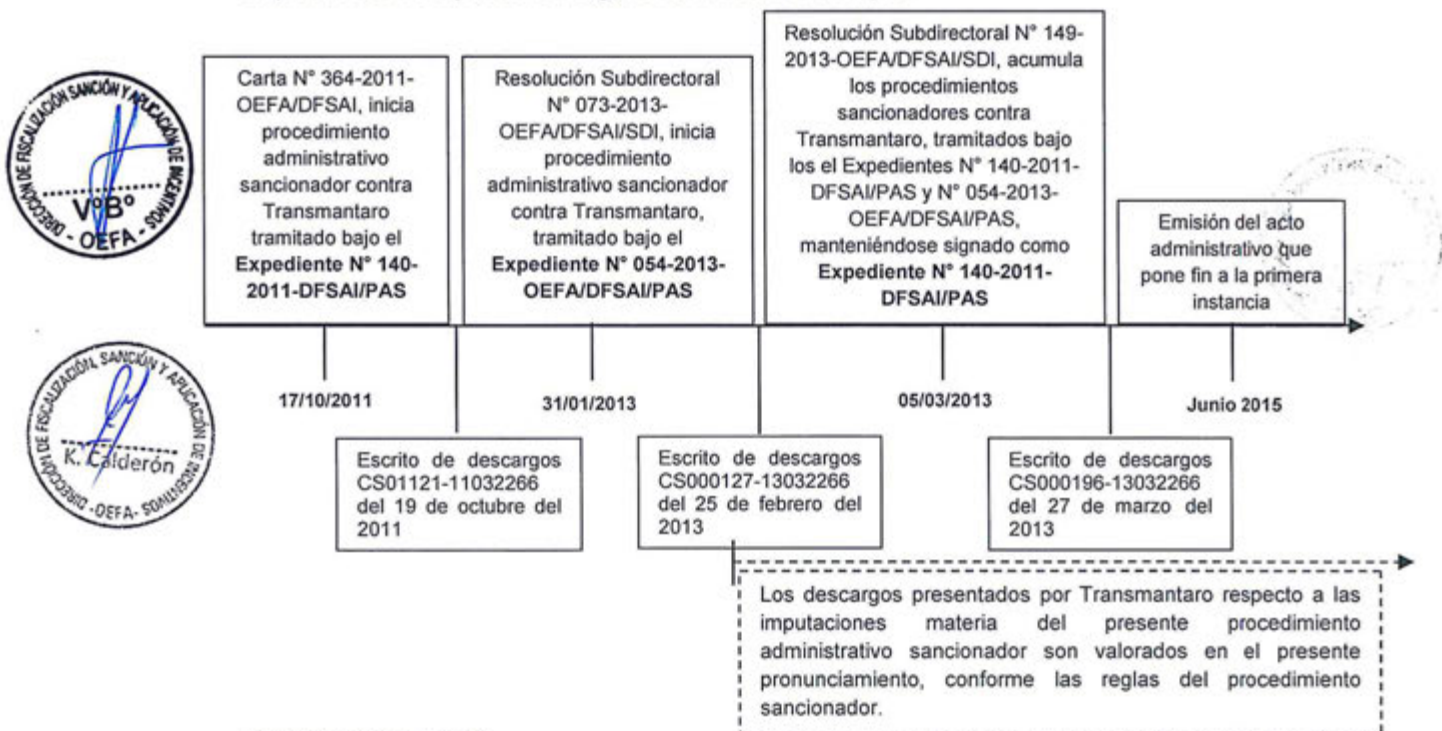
DIRECCIÓN DE FISCALIZACIÓN SANCIÓN Y APLICACIÓN DE INCENTIVOS
VºBº
OEFA

Carta N° 364-2011-OEFA/DFSAI, inicia procedimiento administrativo sancionador contra Transmantaro tramitado bajo el **Expediente N° 140-2011-DFSAI/PAS**

Resolución Subdirectoral N° 073-2013-OEFA/DFSAI/SDI, inicia procedimiento administrativo sancionador contra Transmantaro, tramitado bajo el **Expediente N° 054-2013-OEFA/DFSAI/PAS**

Resolución Subdirectoral N° 149-2013-OEFA/DFSAI/SDI, acumula los procedimientos sancionadores contra Transmantaro, tramitados bajo los el Expedientes N° 140-2011-DFSAI/PAS y N° 054-2013-OEFA/DFSAI/PAS, manteniéndose signado como **Expediente N° 140-2011-DFSAI/PAS**

Emisión del acto administrativo que pone fin a la primera instancia

DIRECCIÓN DE FISCALIZACIÓN SANCIÓN Y APLICACIÓN DE INCENTIVOS
K. Calderón
OEFA

17/10/2011

31/01/2013

05/03/2013

Junio 2015

Escrito de descargos CS01121-11032266 del 19 de octubre del 2011

Escrito de descargos CS000127-13032266 del 25 de febrero del 2013

Escrito de descargos CS000196-13032266 del 27 de marzo del 2013

Los descargos presentados por Transmantaro respecto a las imputaciones materia del presente procedimiento administrativo sancionador son valorados en el presente pronunciamiento, conforme las reglas del procedimiento sancionador.